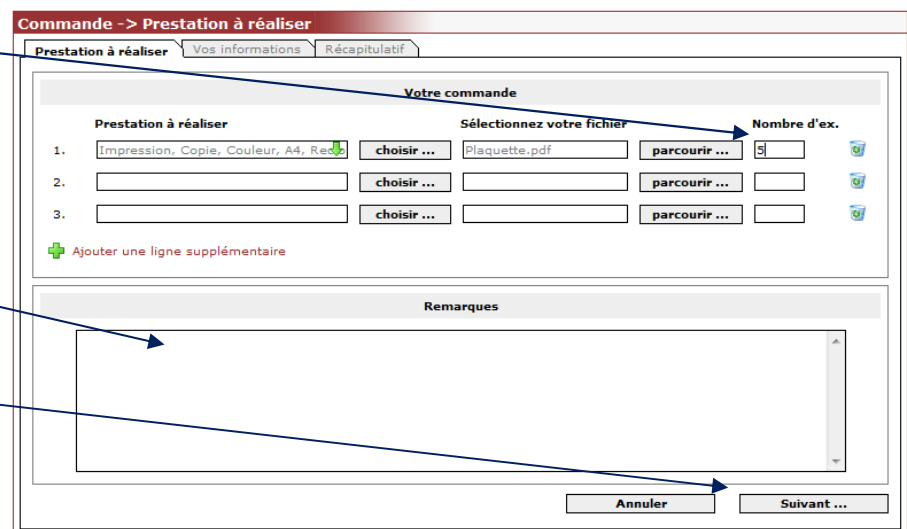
Commande -> Prestation à réaliser

Prestation à réaliser | Vos informations | Récapitulatif

Votre commande

| | Prestation à réaliser | | Sélectionnez votre fichier | | Nombre d'ex. |
|---|---|---|---|---|---|
| 1. | Impression, Copie, Couleur, A4, Rec | choisir ... | Plaquette.pdf | parcourir ... | 5 |
| 2. | | choisir ... | | parcourir ... | |
| 3. | | choisir ... | | parcourir ... | |

Ajouter une ligne supplémentaire

Remarques

Annuler Suivant ...